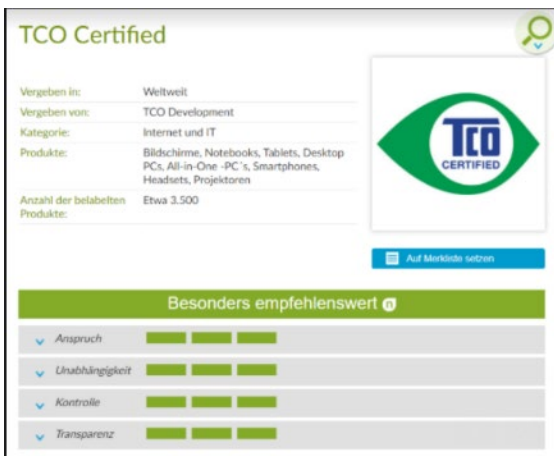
TCO Certified

| | |
|---|---|
| Vergeben in: | Weltweit |
| Vergeben von: | TCO Development |
| Kategorie: | Internet und IT |
| Produkte: | Bildschirme, Notebooks, Tablets, Desktop PCs, All-in-One -PC´s, Smartphones, Headsets, Projektoren |
| Anzahl der belabelten Produkte: | Etwa 3.500 |

TCO CERTIFIED

Auf Merkliste setzen

Besonders empfehlenswert

Anspruch

Unabhängigkeit

Kontrolle

Transparenz